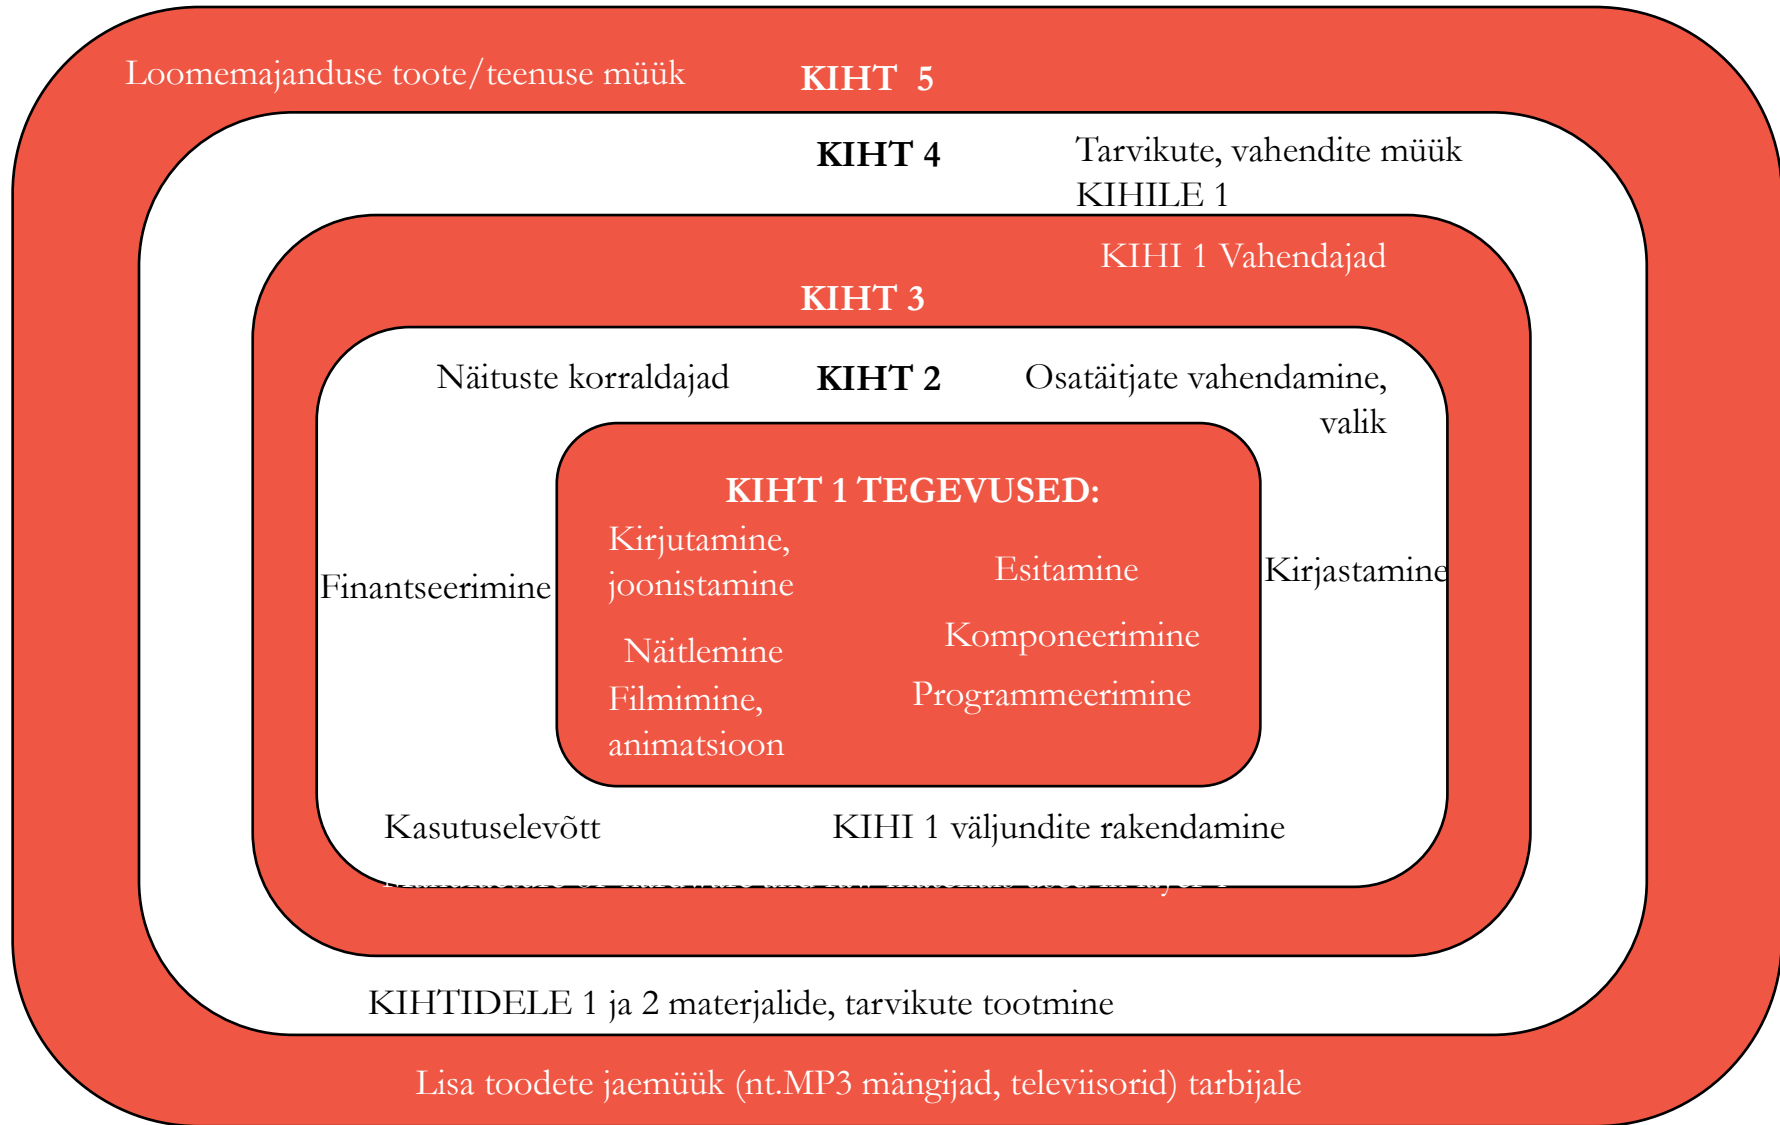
Loomemajanduse toote/teenuse müük

KIHT 5

KIHT 4

Tarvikute, vahendite müük KIHILE 1

KIHI 1 Vahendajad

KIHT 3

Näituste korraldajad

KIHT 2

Osatäitjate vahendamine, valik

KIHT 1 TEGEVUSED:

Kirjutamine, joonistamine

Esitamine

Finantseerimine

Kirjastamine

Näitlemine

Komponeerimine

Filmimine, animatsioon

Programmeerimine

Kasutuselevõtt

KIHI 1 väljundite rakendamine

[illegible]

KIHTIDELE 1 ja 2 materjalide, tarvikute tootmine

Lisa toodete jaemüük (nt.MP3 mängijad, televiisorid) tarbijale